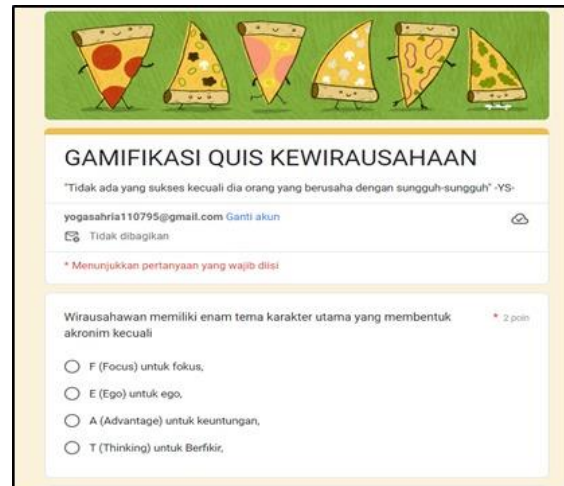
GAMIFIKASI QUIS KEWIRAUSAHAAN

"Tidak ada yang sukses kecuali dia orang yang berusaha dengan sungguh-sungguh" -YS-

yogasahria110795@gmail.com Ganti akun

Tidak dibagikan

* Menunjukkan pertanyaan yang wajib diisi

Wirausahawan memiliki enam tema karakter utama yang membentuk akronim kecuali

* 2 poin

F (Focus) untuk fokus,

E (Ego) untuk ego,

A (Advantage) untuk keuntungan,

T (Thinking) untuk Berfikir,